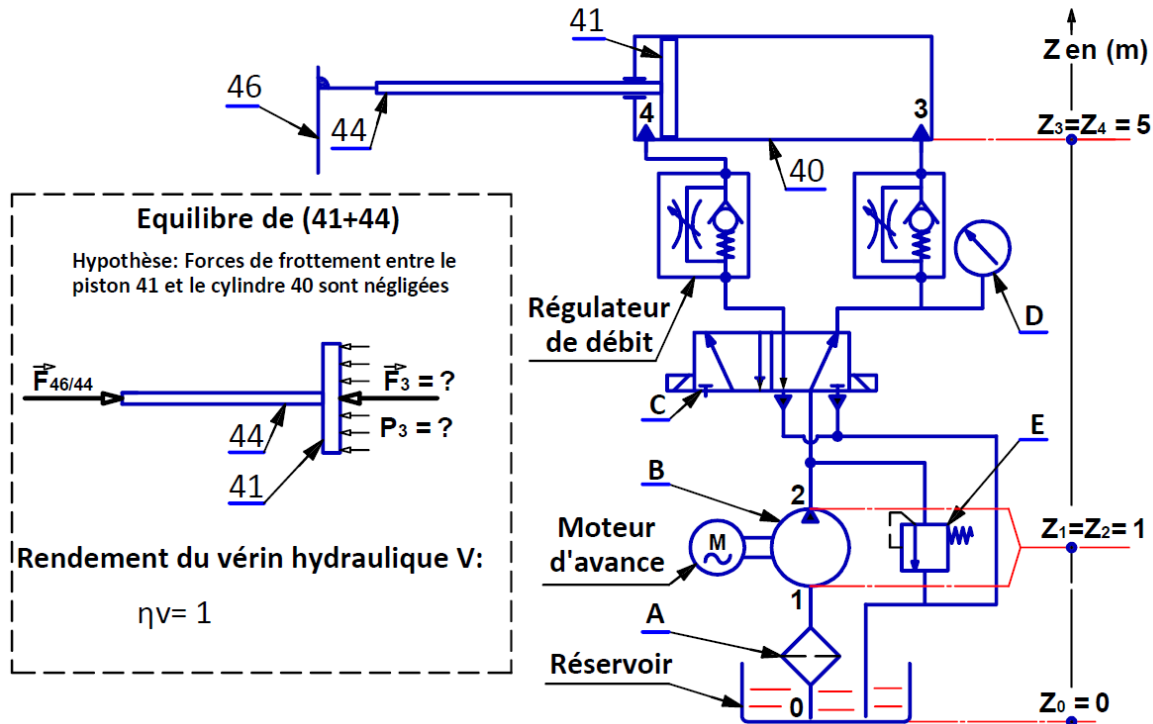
41

46

44

4

3

40

Z en (m)

$Z_3=Z_4 = 5$

Equilibre de (41+44)

Hypothèse: Forces de frottement entre le piston 41 et le cylindre 40 sont négligées

$\vec{F}_{46/44}$

$\vec{F}_3$ = ?

$P_3$ = ?

44

41

Rendement du vérin hydraulique V:

ηv= 1

Régulateur de débit

D

C

E

B

2

Moteur d'avance

M

$Z_1=Z_2= 1$

1

A

Réservoir

0

$Z_0 = 0$